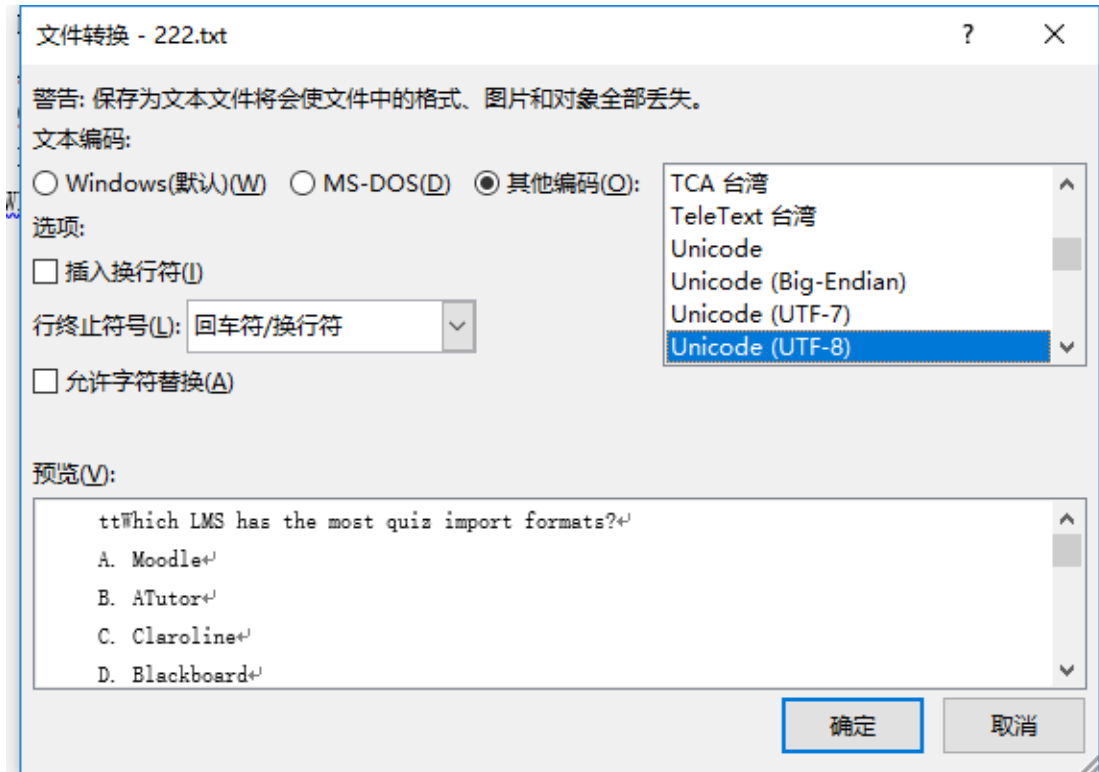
文件转换 - 222.txt

?

警告: 保存为文本文件将会使文件中的格式、图片和对象全部丢失。

文本编码:

Windows(默认)(W) MS-DOS(D) 其他编码(O):

TCA 台湾
TeleText 台湾
Unicode
Unicode (Big-Endian)
Unicode (UTF-7)
Unicode (UTF-8)

选项:

插入换行符(I)

行终止符号(L): 回车符/换行符

允许字符替换(A)

预览(V):

ttWhich LMS has the most quiz import formats?

A. Moodle

B. ATutor

C. Claroline

D. Blackboard

确定

取消